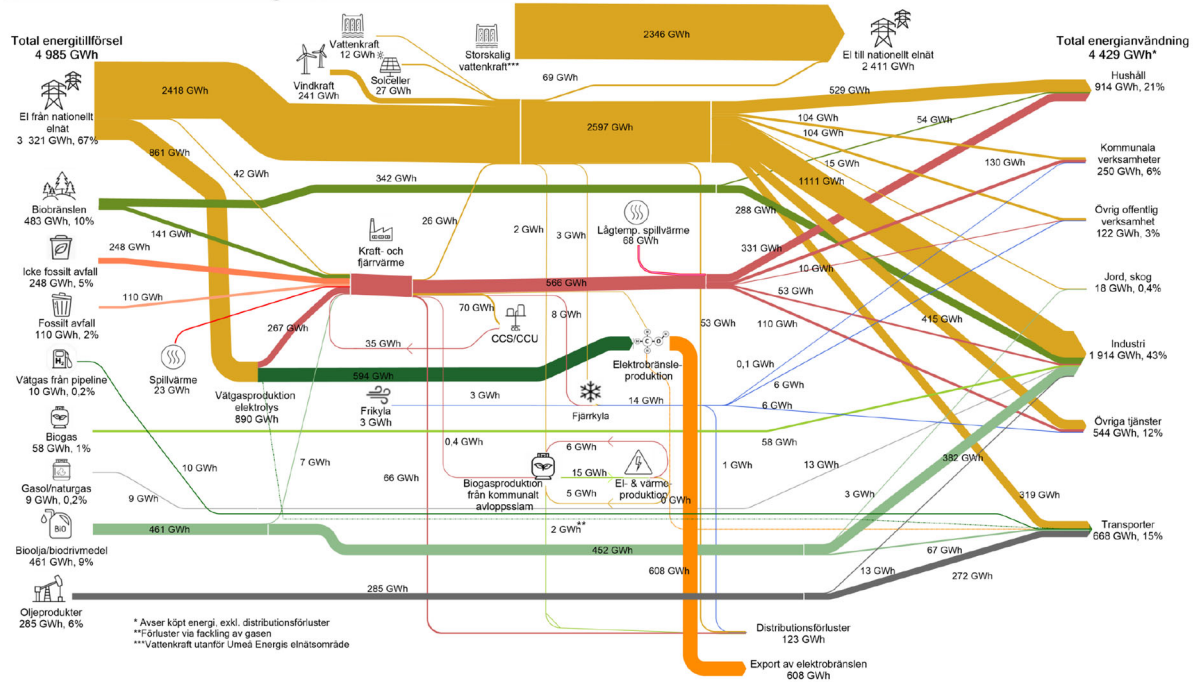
Total energitillförsel
4 985 GWh

El från nationellt elnät
3 321 GWh, 67%

Biobränslen
483 GWh, 10%

Icke fossilt avfall
248 GWh, 5%

Fossilt avfall
110 GWh, 2%

Vätgas från pipeline
10 GWh, 0,2%

Biogas
58 GWh, 1%

Gasol/naturgas
9 GWh, 0,2%

Bioolja/biodrivmedel
461 GWh, 9%

Oljeprodukter
285 GWh, 6%

Vattenkraft
12 GWh

Vindkraft
241 GWh

Solceller
27 GWh

Storskalig vattenkraft***

2346 GWh

El till nationellt elnät
2 411 GWh

Total energianvändning
4 429 GWh*

Hushåll
914 GWh, 21%

Kommunala verksamheter
250 GWh, 6%

Övrig offentlig verksamhet
122 GWh, 3%

Jord, skog
18 GWh, 0,4%

Industri
1 914 GWh, 43%

Övriga tjänster
544 GWh, 12%

Transporter
668 GWh, 15%

2418 GWh
69 GWh
2597 GWh
529 GWh
104 GWh
104 GWh
54 GWh
15 GWh
130 GWh
1111 GWh
861 GWh
42 GWh
342 GWh
288 GWh
26 GWh
2 GWh
3 GWh
Lågtemp. spillvärme
68 GWh
331 GWh
141 GWh
248 GWh
Kraft- och fjärrvärme
566 GWh
10 GWh
53 GWh
110 GWh
415 GWh
70 GWh
8 GWh
CCS/CCU
53 GWh
267 GWh
35 GWh
Spillvärme
23 GWh
594 GWh
Elektrobränsleproduktion
0,1 GWh
6 GWh
6 GWh
Vätgasproduktion elektrolys
890 GWh
Frikyla
3 GWh
3 GWh
Fjärrkyla
14 GWh
58 GWh
0,4 GWh
6 GWh
15 GWh
5 GWh
Biogasproduktion från kommunalt avloppsslam
El- & värmeproduktion
0 GWh
10 GWh
7 GWh
66 GWh
1 GWh
13 GWh
382 GWh
9 GWh
3 GWh
319 GWh
461 GWh
2 GWh**
452 GWh
67 GWh
608 GWh
13 GWh
272 GWh
285 GWh

* Avser köpt energi, exkl. distributionsförluster
**Förluster via fackling av gasen
***Vattenkraft utanför Umeå Energis elnätsområde

Distributionsförluster
123 GWh

Export av elektrobränslen
608 GWh